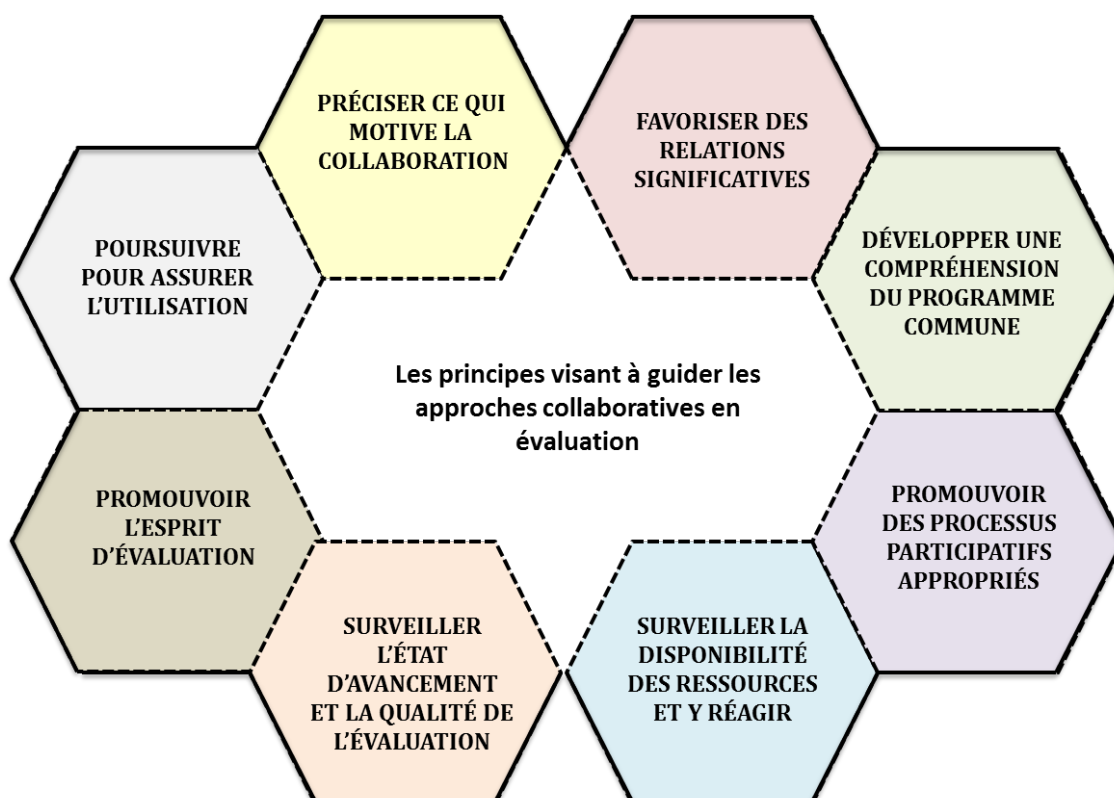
PRÉCISER CE QUI MOTIVE LA COLLABORATION

FAVORISER DES RELATIONS SIGNIFICATIVES

DÉVELOPPER UNE COMPRÉHENSION DU PROGRAMME COMMUNE

PROMOUVOIR DES PROCESSUS PARTICIPATIFS APPROPRIÉS

SURVEILLER LA DISPONIBILITÉ DES RESSOURCES ET Y RÉAGIR

SURVEILLER L'ÉTAT D'AVANCEMENT ET LA QUALITÉ DE L'ÉVALUATION

PROMOUVOIR L'ESPRIT D'ÉVALUATION

POURSUIVRE POUR ASSURER L'UTILISATION

Les principes visant à guider les approches collaboratives en évaluation